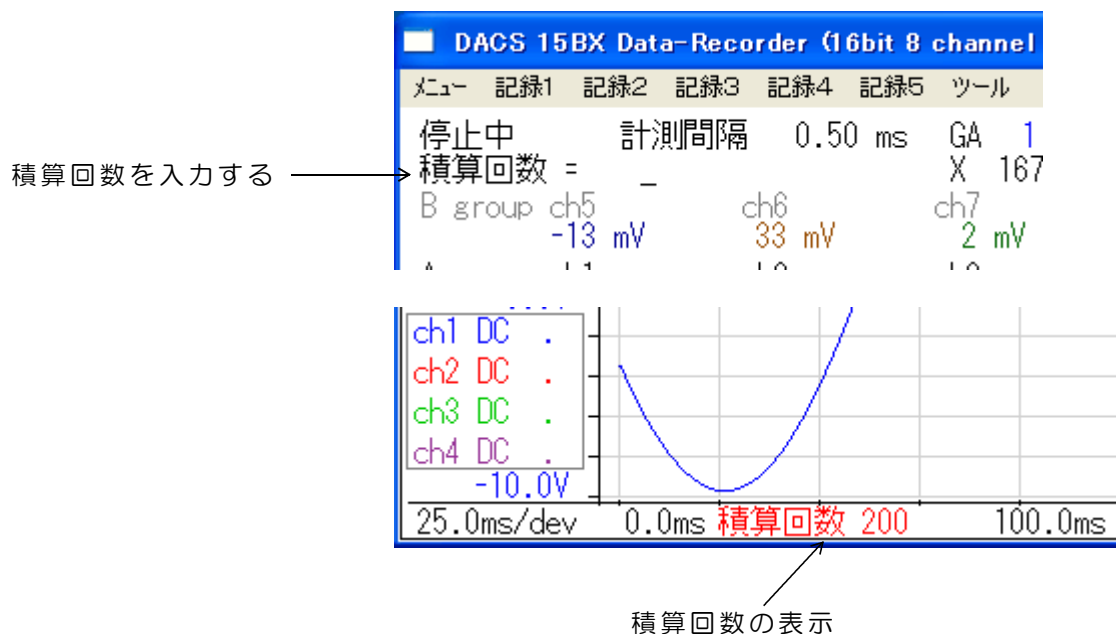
DACS 15BX Data-Recorder (16bit 8 channel

メニュー 記録1 記録2 記録3 記録4 記録5 ツール

停止中 計測間隔 0.50 ms GA 1
積算回数 = _ X 167
B group ch5 ch6 ch7
-13 mV 33 mV 2 mV

積算回数を入力する

ch1 DC .
ch2 DC .
ch3 DC .
ch4 DC .
-10.0V
25.0ms/dev 0.0ms 積算回数 200 100.0ms

積算回数の表示